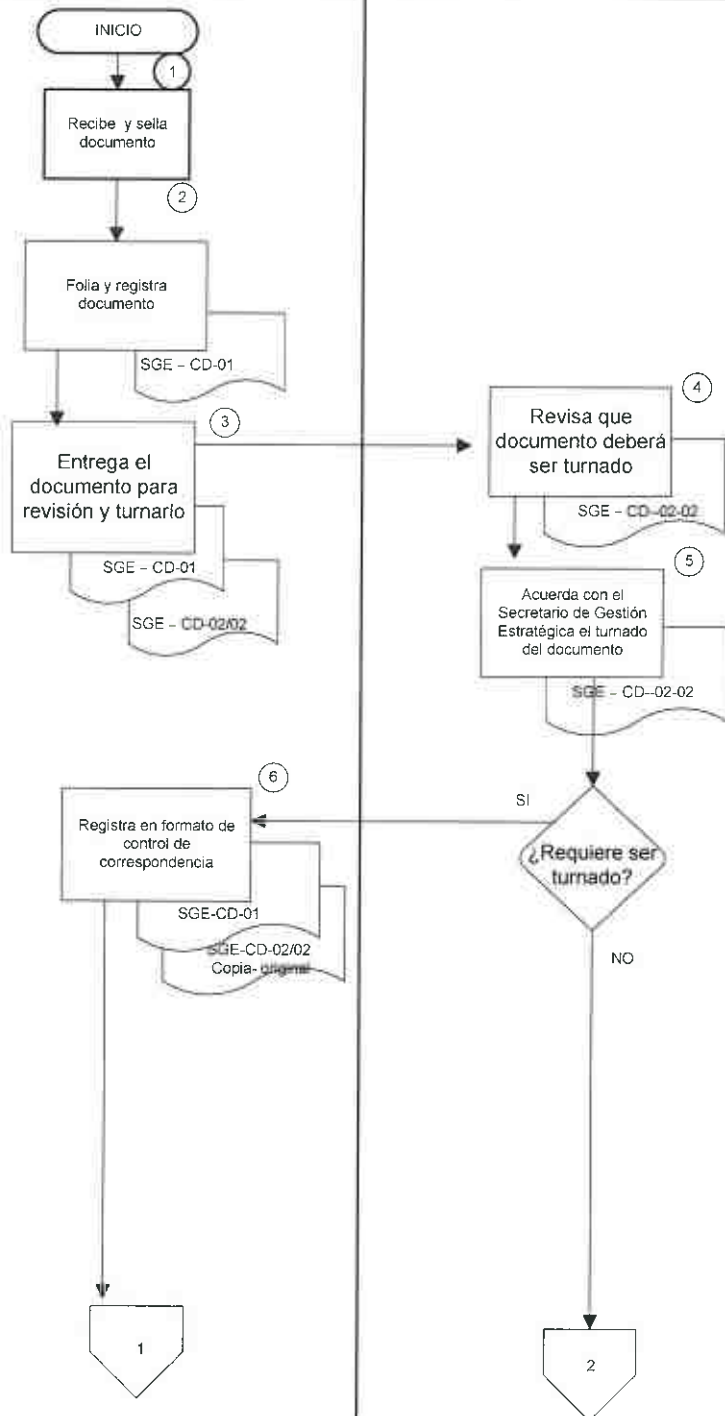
INICIO

1

Recibe y sella documento

2

Folia y registra documento

SGE – CD-01

3

Entrega el documento para revisión y turnarlo

SGE – CD-01

SGE – CD-02/02

4

Revisa que documento deberá ser turnado

SGE – CD-02-02

5

Acuerda con el Secretario de Gestión Estratégica el turnado del documento

SGE – CD--02-02

6

Registra en formato de control de correspondencia

SGE-CD-01

SGE-CD-02/02
Copia- original

SI

¿Requiere ser turnado?

NO

1

2